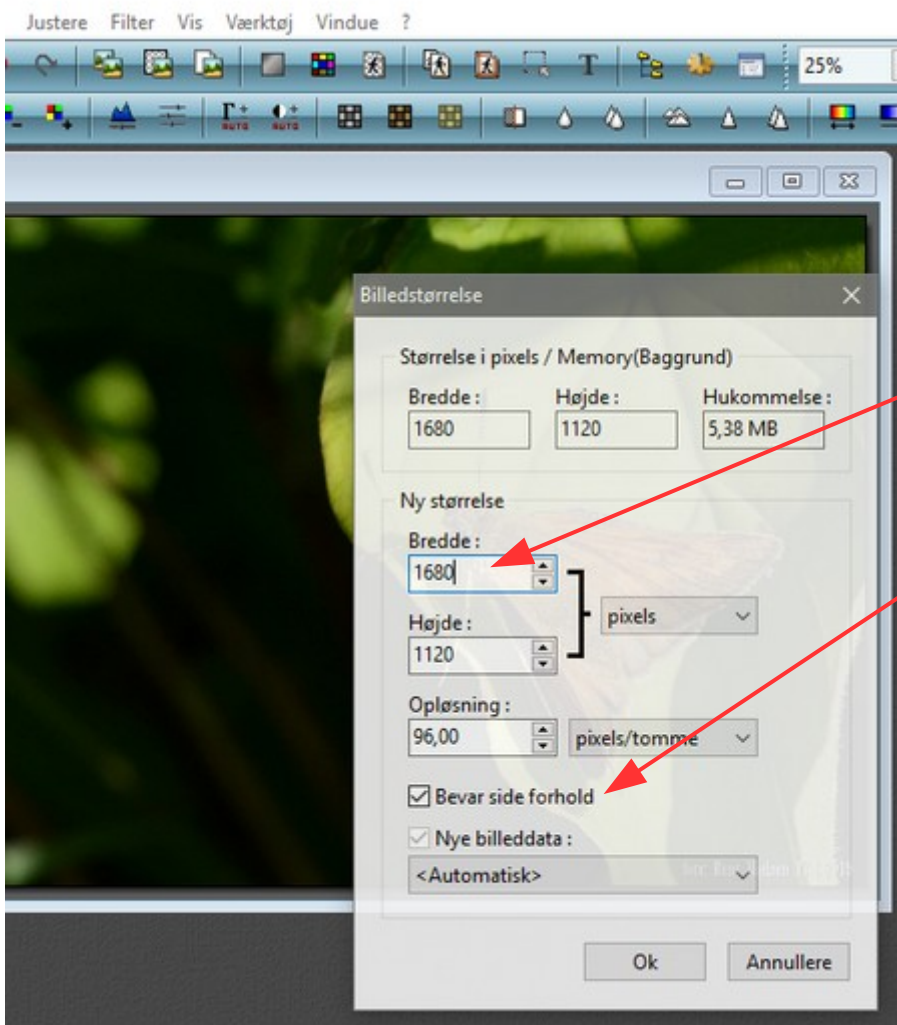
Justere Filter Vis Værktøj Vindue ?

25%

AUTO AUTO

Billedstørrelse

Størrelse i pixels / Memory(Baggrund)

Bredde :
1680

Højde :
1120

Hukommelse :
5,38 MB

Ny størrelse

Bredde :
1680

Højde :
1120

pixels

Opløsning :
96,00

pixels/tomme

Bevar side forhold

Nye billeddata :

<Automatisk>

Ok

Annullere